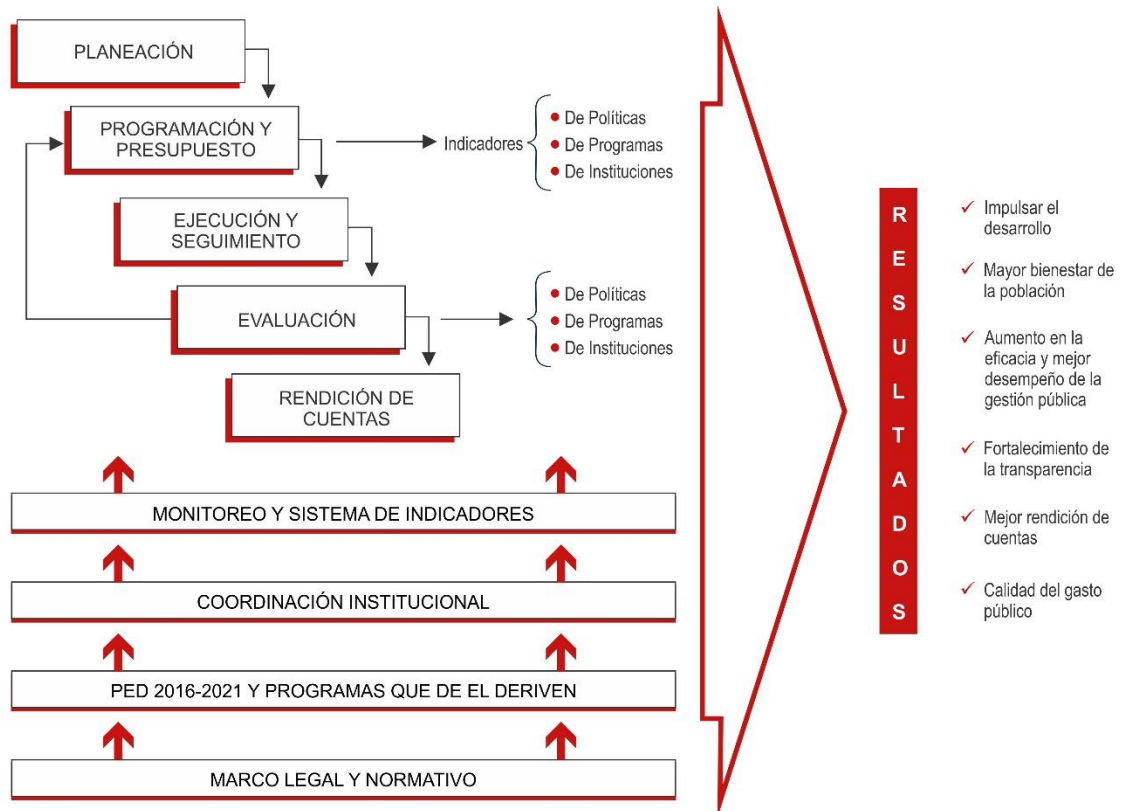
PLANEACIÓN

PROGRAMACIÓN Y PRESUPUESTO

Indicadores

De Políticas
De Programas
De Instituciones

EJECUCIÓN Y SEGUIMIENTO

EVALUACIÓN

De Políticas
De Programas
De Instituciones

RENDICIÓN DE CUENTAS

MONITOREO Y SISTEMA DE INDICADORES

COORDINACIÓN INSTITUCIONAL

PED 2016-2021 Y PROGRAMAS QUE DE EL DERIVEN

MARCO LEGAL Y NORMATIVO

RESULTADOS

✓ Impulsar el desarrollo

✓ Mayor bienestar de la población

✓ Aumento en la eficacia y mejor desempeño de la gestión pública

✓ Fortalecimiento de la transparencia

✓ Mejor rendición de cuentas

✓ Calidad del gasto público